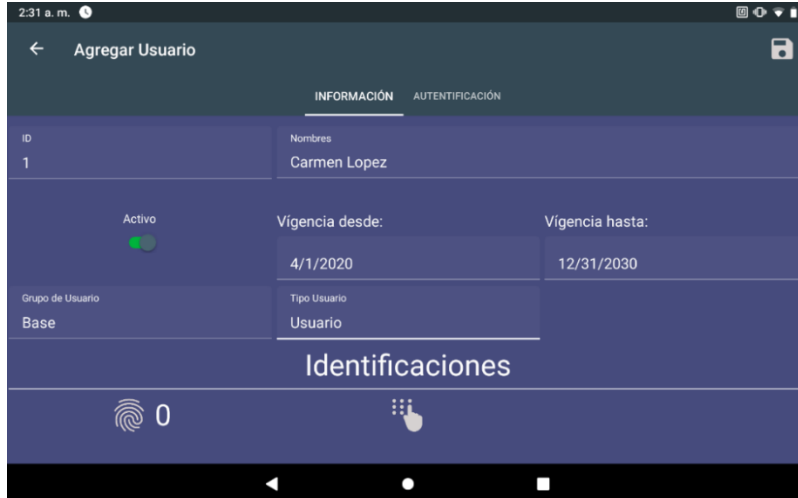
2:31 a. m.

Agregar Usuario

INFORMACIÓN AUTENTIFICACIÓN

ID
1

Nombres
Carmen Lopez

Activo

Vígencia desde:
4/1/2020

Vígencia hasta:
12/31/2030

Grupo de Usuario
Base

Tipo Usuario
Usuario

Identificaciones

0